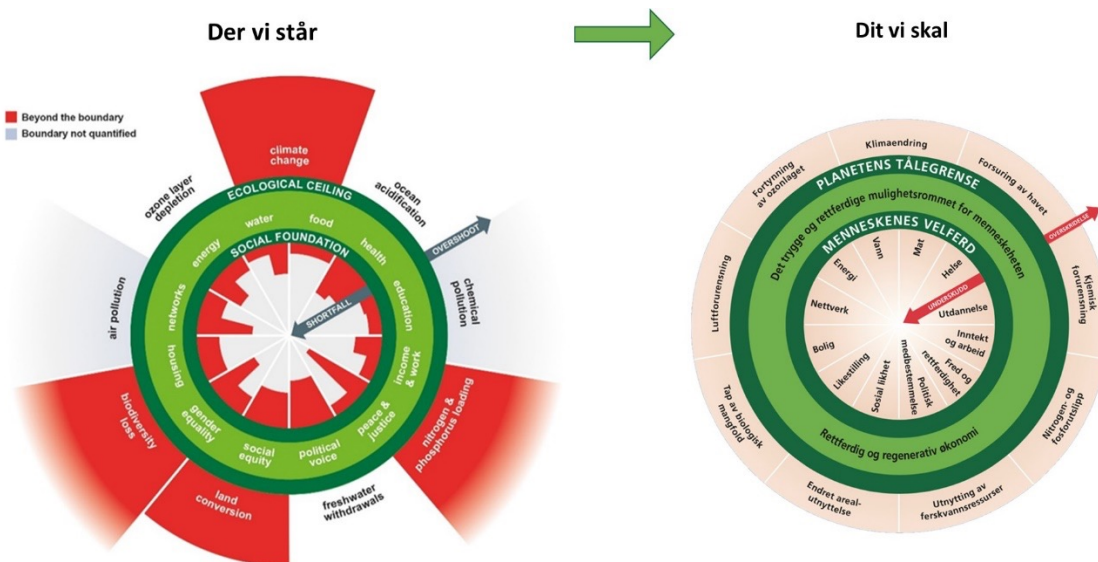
Der vi står

Dit vi skal

Beyond the boundary
Boundary not quantified

climate change
ocean acidification
chemical pollution
nitrogen & phosphorus loading
freshwater withdrawals
land conversion
biodiversity loss
air pollution
ozone layer depletion

ECOLOGICAL CEILING
SOCIAL FOUNDATION
OVERSHOOT
SHORTFALL

water
food
health
education
income & work
peace & justice
political voice
social equity
gender equality
housing
networks
energy

Klimaendring
Forsuring av havet
Kjemisk forurensning
Nitrogen- og fosforutslipp
Utnytting av ferskvannsressurser
Endret arealutnyttelse
Tap av biologisk mangfold
Luftforurensning
Fortynning av ozonlaget

PLANETENS TÅLEGRENSE
Det trygge og rettferdige mulighetsrommet for menneskeheten
MENNESKENES VELFERD
OVERSKRIDELSE
UNDERSKUDD

Vann
Mat
Helse
Utdannelse
Inntekt og arbeid
Fred og rettferdighet
Politisk medbestemmelse
Sosial likhet
Likestilling
Bolig
Nettverk
Energi

Rettferdig og regenerativ økonomi